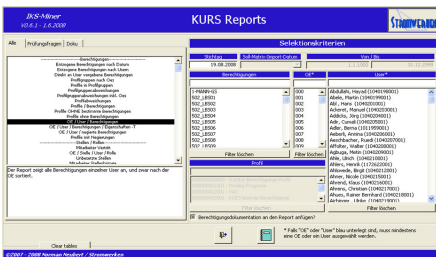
IKS-Miner
V0.6.1 - 1.6.2008

KURS Reports

STROMWERKEN

Alle | Prüfungsfragen | Doku

Selektionskriterien

Stichtag | Soll-Matrix Import-Datum | Von / Bis

19.08.2008

Berechtigungen | OE* | User*

Filter löschen | Filter löschen | Filter löschen

Profil

Filter löschen

Berechtigungsdokumentation an den Report anfügen?

Der Report zeigt alle Berechtigungen einzelner User an, und zwar nach der OE sortiert.

* Falls "OE" oder "User" blau unterlegt sind, muss mindestens eine OE oder ein User ausgewählt werden.

Clear tables

©2007 - 2008 Norman Neubert / Stromwerken